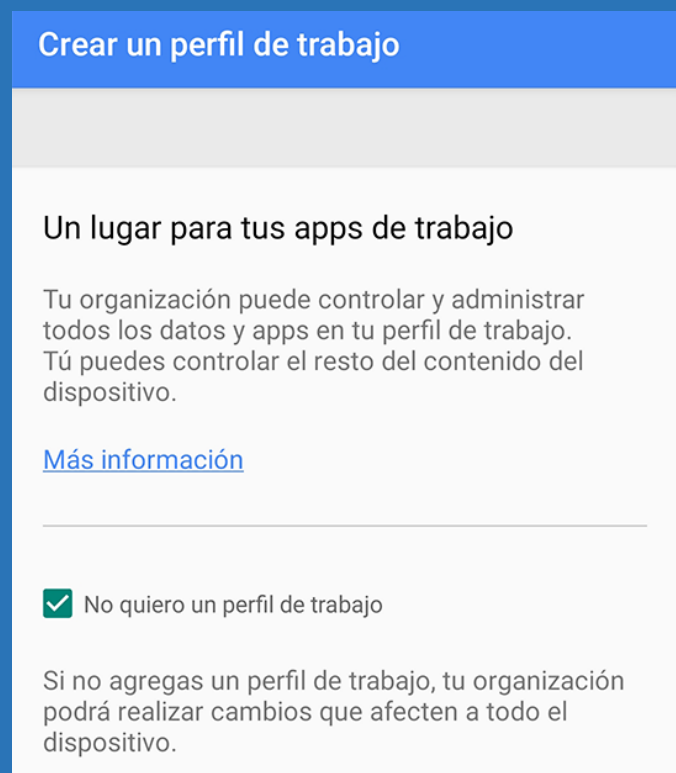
Crear un perfil de trabajo

Un lugar para tus apps de trabajo

Tu organización puede controlar y administrar todos los datos y apps en tu perfil de trabajo. Tú puedes controlar el resto del contenido del dispositivo.

Más información

No quiero un perfil de trabajo

Si no agregas un perfil de trabajo, tu organización podrá realizar cambios que afecten a todo el dispositivo.